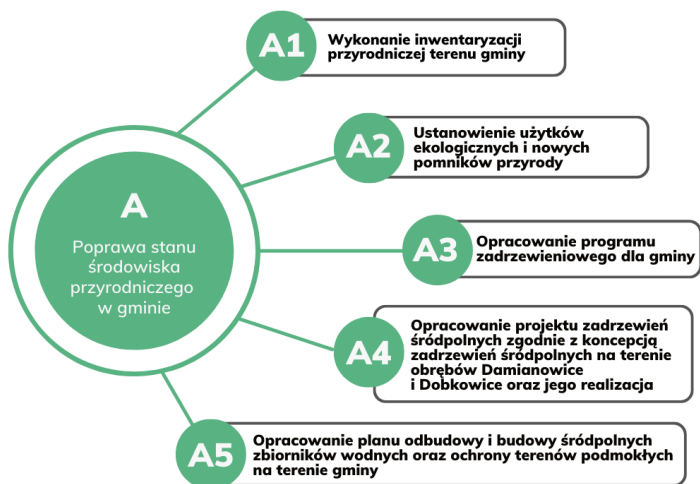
A

Poprawa stanu środowiska przyrodniczego w gminie

A1

Wykonanie inwentaryzacji przyrodniczej terenu gminy

A2

Ustanowienie użytków ekologicznych i nowych pomników przyrody

A3

Opracowanie programu zadrzewieniowego dla gminy

A4

Opracowanie projektu zadrzewień śródpolnych zgodnie z koncepcją zadrzewień śródpolnych na terenie obrębów Damianowice i Dobkowice oraz jego realizacja

A5

Opracowanie planu odbudowy i budowy śródpolnych zbiorników wodnych oraz ochrony terenów podmokłych na terenie gminy